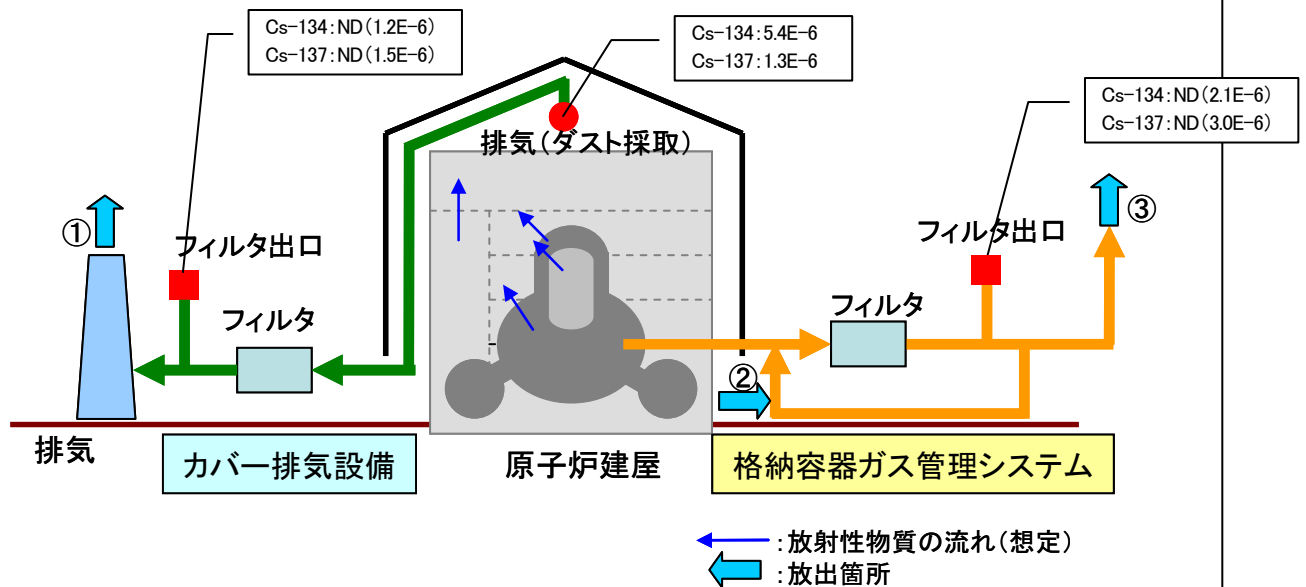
Cs-134:ND(1.2E-6)
Cs-137:ND(1.5E-6)

Cs-134:5.4E-6
Cs-137:1.3E-6

Cs-134:ND(2.1E-6)
Cs-137:ND(3.0E-6)

排気(ダスト採取)

①

フィルタ出口

フィルタ

フィルタ出口

③

フィルタ

②

排気

カバー排気設備

原子炉建屋

格納容器ガス管理システム

:放射性物質の流れ(想定)
:放出箇所